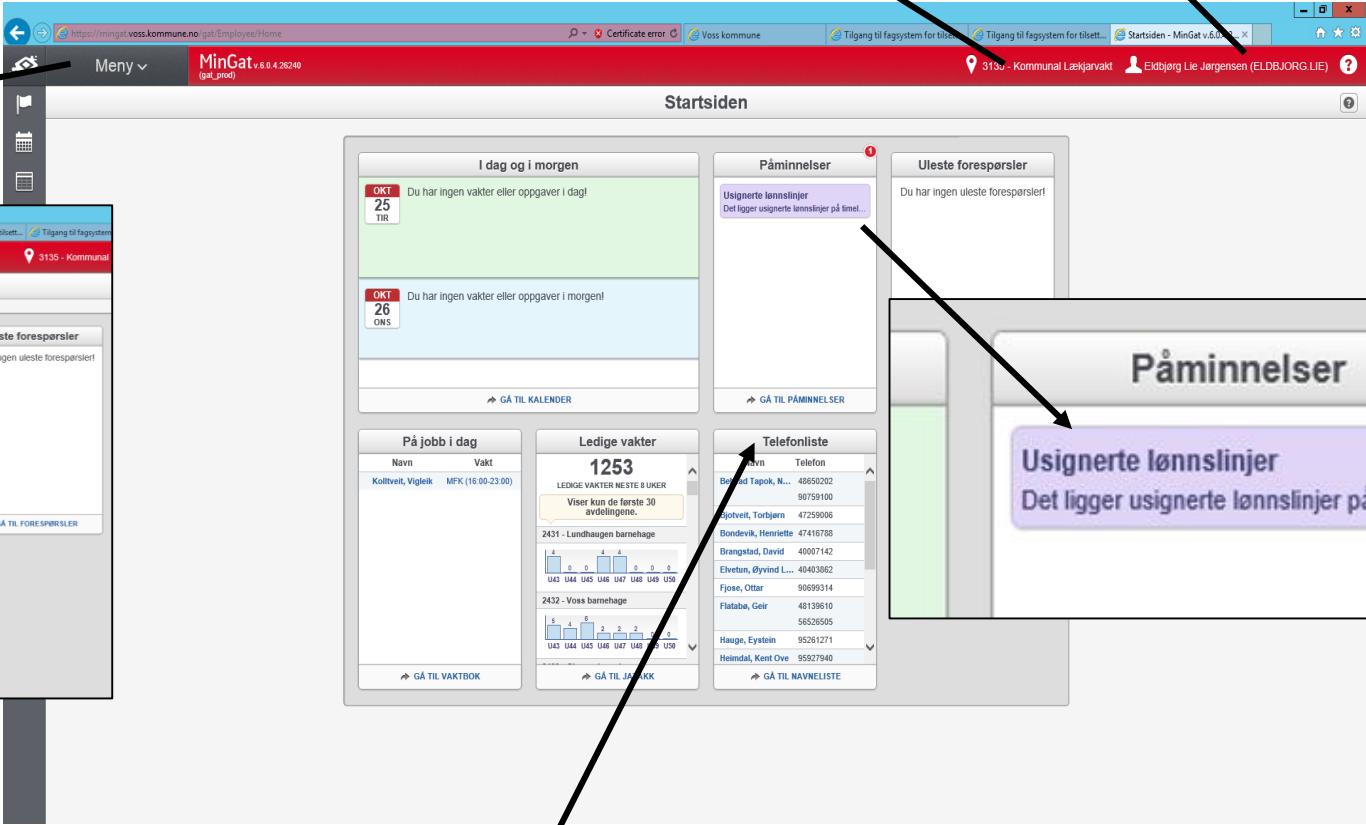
https://mingat.voss.kommune.no/gat/Employee/Home
Certificate error
Voss kommune
Tilgang til fagsystem for tilset...
Tilgang til fagsystem for tilsett...
Startsiden - MinGat v.6.0...

Meny
MinGat v.6.0.4.26240 (gat_prod)
3135 - Kommunal Lækjarvakt
Eldbjørg Lie Jørgensen (ELDBJORG.LIE)

Startsiden

I dag og i morgen
OKT 25 TIR
Du har ingen vakter eller oppgaver i dag!
OKT 26 ONS
Du har ingen vakter eller oppgaver i morgen!
GÅ TIL KALENDER

Påminnelser
1
Usignerte lønnslinjer
Det ligger usignerte lønnslinjer på timel...
GÅ TIL PÅMINNELSER

Uleste forespørsler
Du har ingen uleste forespørsler!

Påminnelser
Usignerte lønnslinjer
Det ligger usignerte lønnslinjer på

På jobb i dag
| Navn | Vakt |
|---|---|
| Kolltveit, Vigleik | MFK (16:00-23:00) |
GÅ TIL VAKTBOK

Ledige vakter
1253
LEDIGE VAKTER NESTE 8 UKER
Viser kun de første 30 avdelingene.
2431 - Lundhaugen barnehage
4 0 0 4 4 0 0 0
U43 U44 U45 U46 U47 U48 U49 U50
2432 - Voss barnehage
5 4 6 2 2 2 0 0
U43 U44 U45 U46 U47 U48 U49 U50
GÅ TIL JA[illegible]AKK

Telefonliste
| Navn | Telefon |
|---|---|
| Be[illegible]ad Tapok, N... | 48650202 |
| | 90759100 |
| Bjotveit, Torbjørn | 47259006 |
| Bondevik, Henriette | 47416788 |
| Brangstad, David | 40007142 |
| Elvetun, Øyvind L... | 40403862 |
| Fjose, Ottar | 90699314 |
| Flatabø, Geir | 48139610 |
| | 56526505 |
| Hauge, Eystein | 95261271 |
| Heimdal, Kent Ove | 95927940 |
GÅ TIL NAVNELISTE

tilsett...
Tilgang til fagsystem
3135 - Kommunal
ste forespørsler
gen uleste forespørsler!
Å TIL FORESPØRSLER